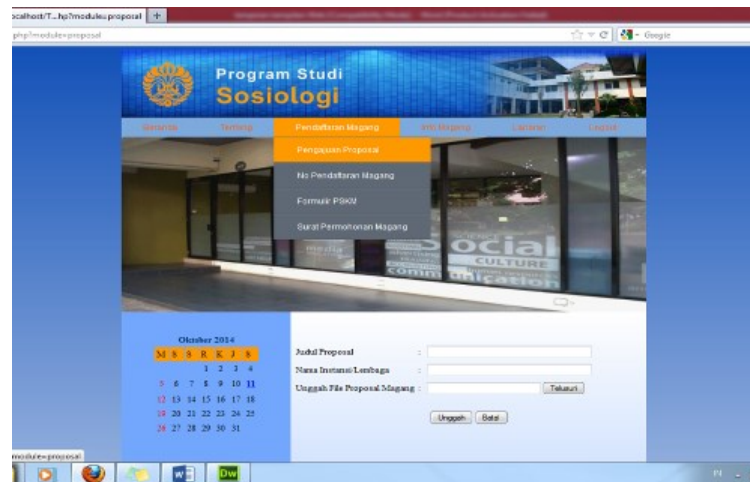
ocalhost/T...hp?module=proposal +

php?module=proposal

Google

Program Studi
Sosiologi

Selamat | Tentang | Pendaftaran Magang | Info Magang | Laporan | Logout

Pengajuan Proposal
No Pendaftaran Magang
Formulir PSKM
Surat Permohonan Magang

social
CULTURE
communication

Oktober 2014

| M | S | S | R | K | J | S |
|---|---|---|---|---|---|---|
| | | | 1 | 2 | 3 | 4 |
| 5 | 6 | 7 | 8 | 9 | 10 | 11 |
| 12 | 13 | 14 | 15 | 16 | 17 | 18 |
| 19 | 20 | 21 | 22 | 23 | 24 | 25 |
| 26 | 27 | 28 | 29 | 30 | 31 | |

Judul Proposal :
Nama Instansi/Lembaga :
Unggah File Proposal Magang : Telusuri

Unggah Batal

module=proposal

Dw